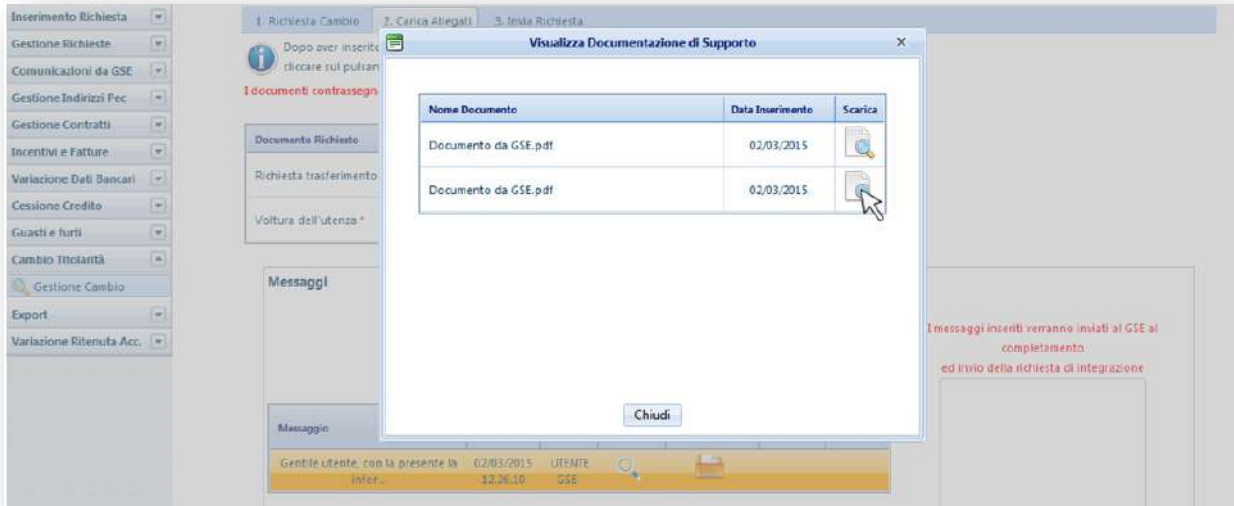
Inserimento Richiesta
Gestione Richieste
Comunicazioni da GSE
Gestione Indirizzi Pec
Gestione Contratti
Incentivi e Fatture
Variazione Dati Bancari
Cessione Credito
Guasti e furti
Cambio Titolarità
Gestione Cambio
Export
Variazione Ritenuta Acc.

1. Richiesta Cambio | 2. Carica Allegati | 3. Invia Richiesta

Dopo aver inserit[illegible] cliccare sul pulsan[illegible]

I documenti contrassegn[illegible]

Documento Richiesto
Richiesta trasferimento
Voltura dell'utenza *

Messaggi

I messaggi inseriti verranno inviati al GSE al completamento ed invio della richiesta di integrazione

Messaggio
Gentile utente, con la presente la infor... | 02/03/2015 12.26.10 | UTENTE GSE

Visualizza Documentazione di Supporto

| Nome Documento | Data Inserimento | Scarica |
|---|---|---|
| Documento da GSE.pdf | 02/03/2015 | |
| Documento da GSE.pdf | 02/03/2015 | |

Chiudi